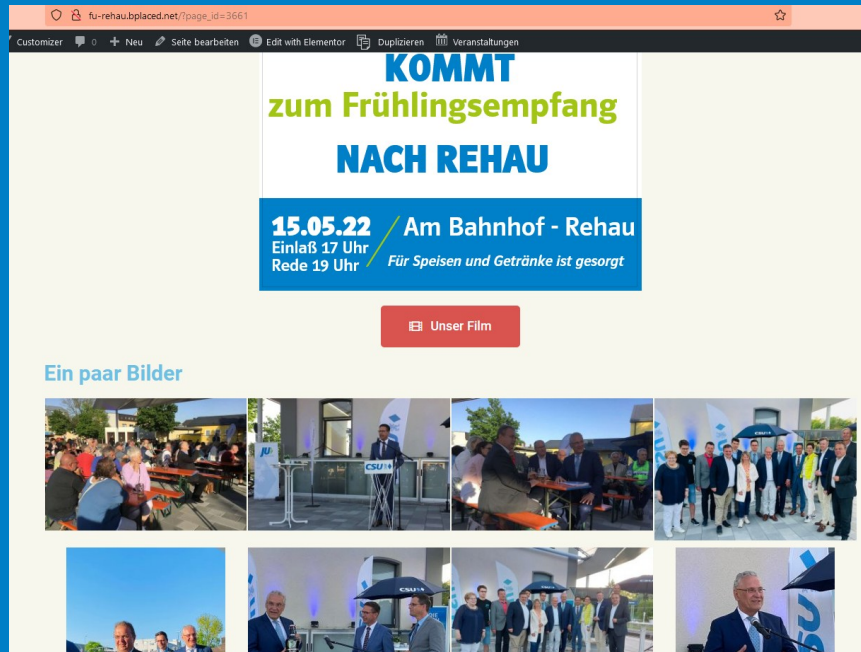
fu-rehau.bplaced.net/?page_id=3661

Customizer 0 Neu Seite bearbeiten Edit with Elementor Duplizieren Veranstaltungen

KOMMT
zum Frühlingsempfang
NACH REHAU

15.05.22
Einlaß 17 Uhr
Rede 19 Uhr

Am Bahnhof - Rehau
Für Speisen und Getränke ist gesorgt

Unser Film

Ein paar Bilder

CSU